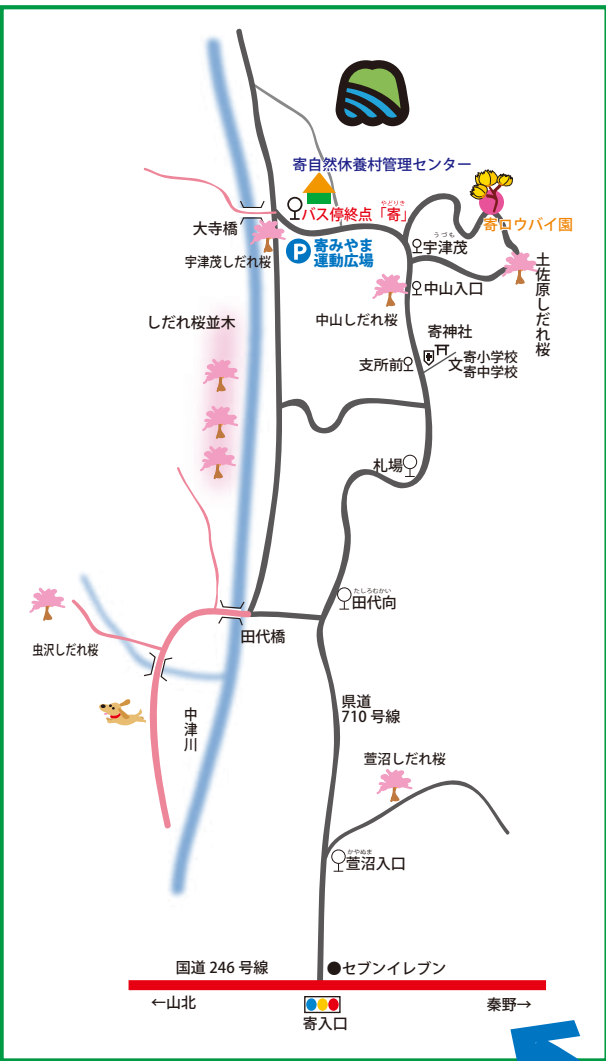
寄自然休養村管理センター

やどりき
バス停終点「寄」

寄ロウバイ園

大寺橋

宇津茂しだれ桜

寄みやま
運動広場

うづも
宇津茂

中山入口

土佐原しだれ桜

しだれ桜並木

中山しだれ桜

寄神社

支所前

寄小学校
寄中学校

札場

たしろむかい
田代向

虫沢しだれ桜

田代橋

中津川

県道
710 号線

萱沼しだれ桜

かやぬま
萱沼入口

国道 246 号線

セブンイレブン

←山北

秦野→

寄入口